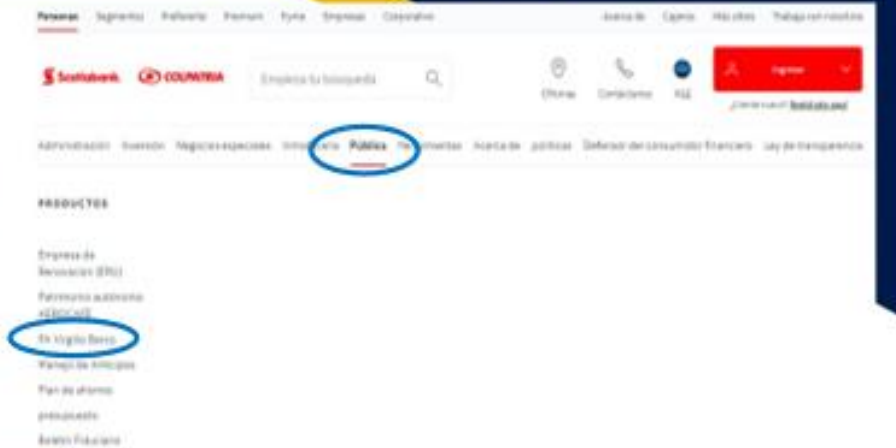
Personas Segmentos Preferente Premium Pyme Empresas Corporativo

Acerca de Capeos Más sitios Trabaja con nosotros

Scotiabank. COLPATRIA

Empieza tu búsqueda

Oficinas Contáctanos FAQ

Ingresar

¿Quieres usar el Banca Virtual? Regístrate aquí

Administración Inversión Negocios especiales Fiduciaria Pública Herramientas Acerca de políticas Defensor del consumidor financiero Ley de transparencia

PRODUCTOS

Empresa de Renovación (ERU)

Patrimonio autónomo AEROCAFÉ

PA Virgilio Barco

Manejo de Anticipos

Plan de ahorros

presupuesto

Boletín Fiduciario